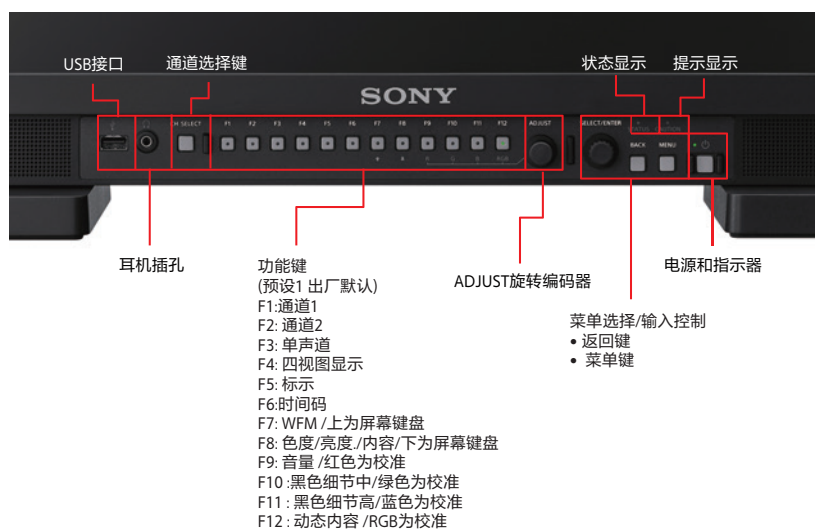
USB接口
通道选择键
状态显示
提示显示
SONY
H SELECT
F1 F2 F3 F4 F5 F6 F7 F8 F9 F10 F11 F12
ADJUST
SELECT/ENTER
BACK
MENU
耳机插孔
功能键
(预设1 出厂默认)
F1:通道1
F2: 通道2
F3: 单声道
F4: 四视图显示
F5: 标示
F6:时间码
F7: WFM /上为屏幕键盘
F8: 色度/亮度/内容/下为屏幕键盘
F9: 音量 /红色为校准
F10 :黑色细节中/绿色为校准
F11 : 黑色细节高/蓝色为校准
F12 : 动态内容 /RGB为校准
ADJUST旋转编码器
电源和指示器
菜单选择/输入控制
• 返回键
• 菜单键